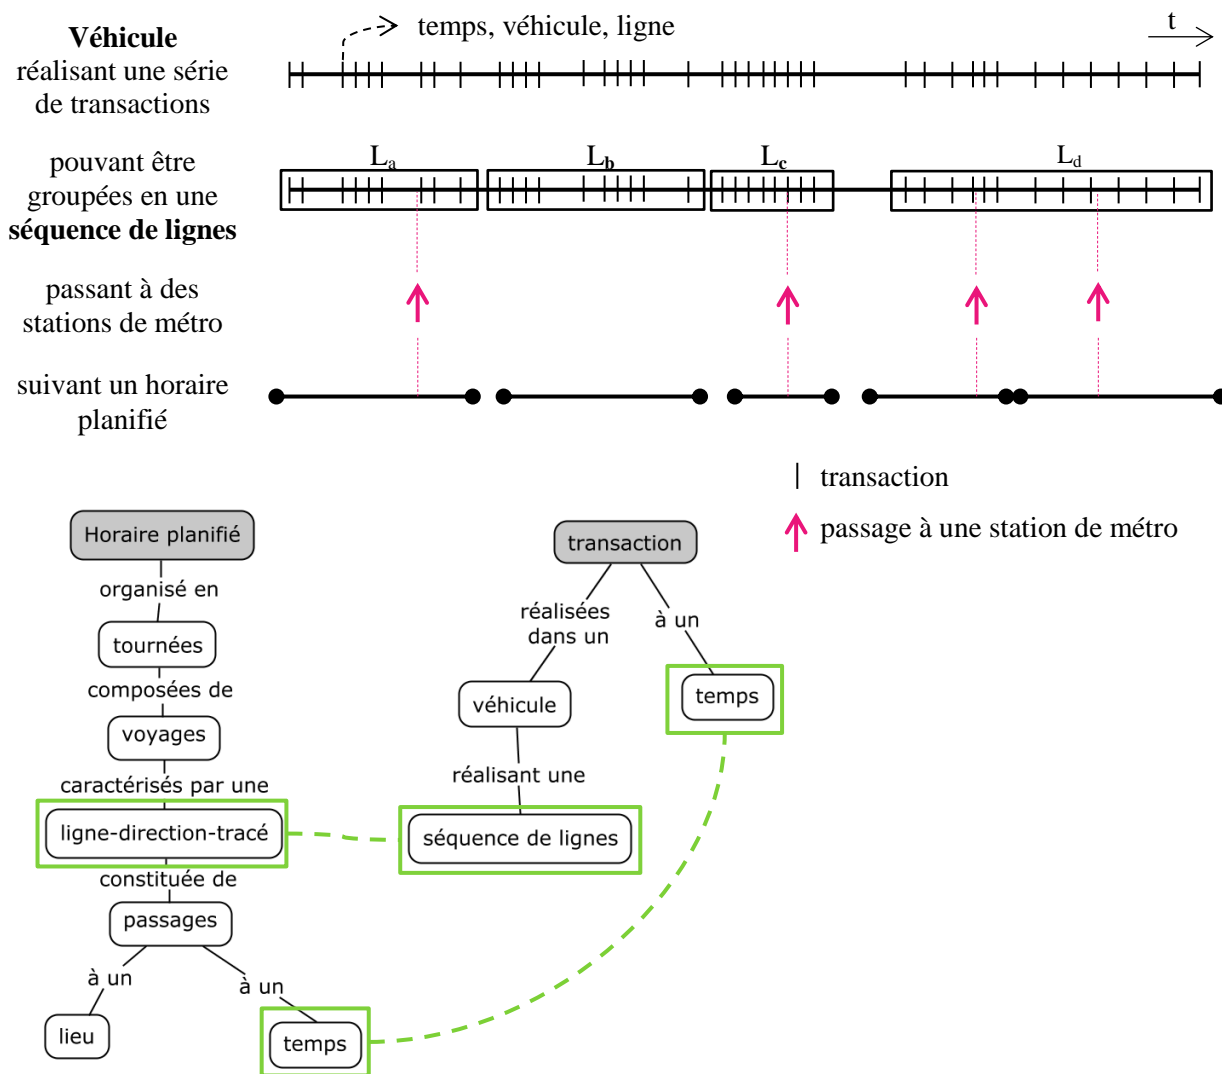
**Véhicule** réalisant une série de transactions

temps, véhicule, ligne

t

pouvant être groupées en une **séquence de lignes**

$L_a$ $L_b$ $L_c$ $L_d$

passant à des stations de métro

suivant un horaire planifié

transaction

passage à une station de métro

Horaire planifié

organisé en

tournées

composées de

voyages

caractérisés par une

ligne-direction-tracé

constituée de

passages

à un

lieu

à un

temps

transaction

réalisées dans un

véhicule

réalisant une

séquence de lignes

à un

temps